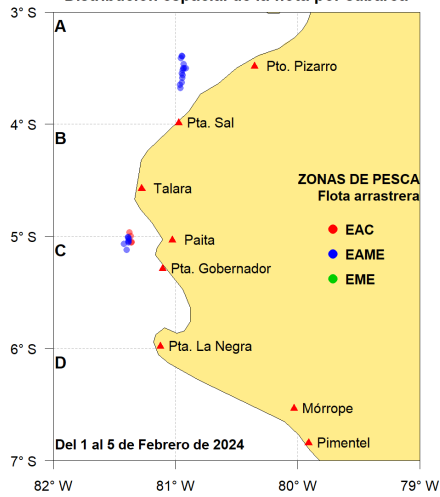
Distribución espacial de la flota por cabarca

3° S
4° S
5° S
6° S
7° S

A
B
C
D

Pto. Pizarro
Pta. Sal
Talara
Paita
Pta. Gobernador
Pta. La Negra
Mórrope
Pimentel

ZONAS DE PESCA
Flota arrastrera
EAC
EAME
EME

Del 1 al 5 de Febrero de 2024

82° W
81° W
80° W
79° W